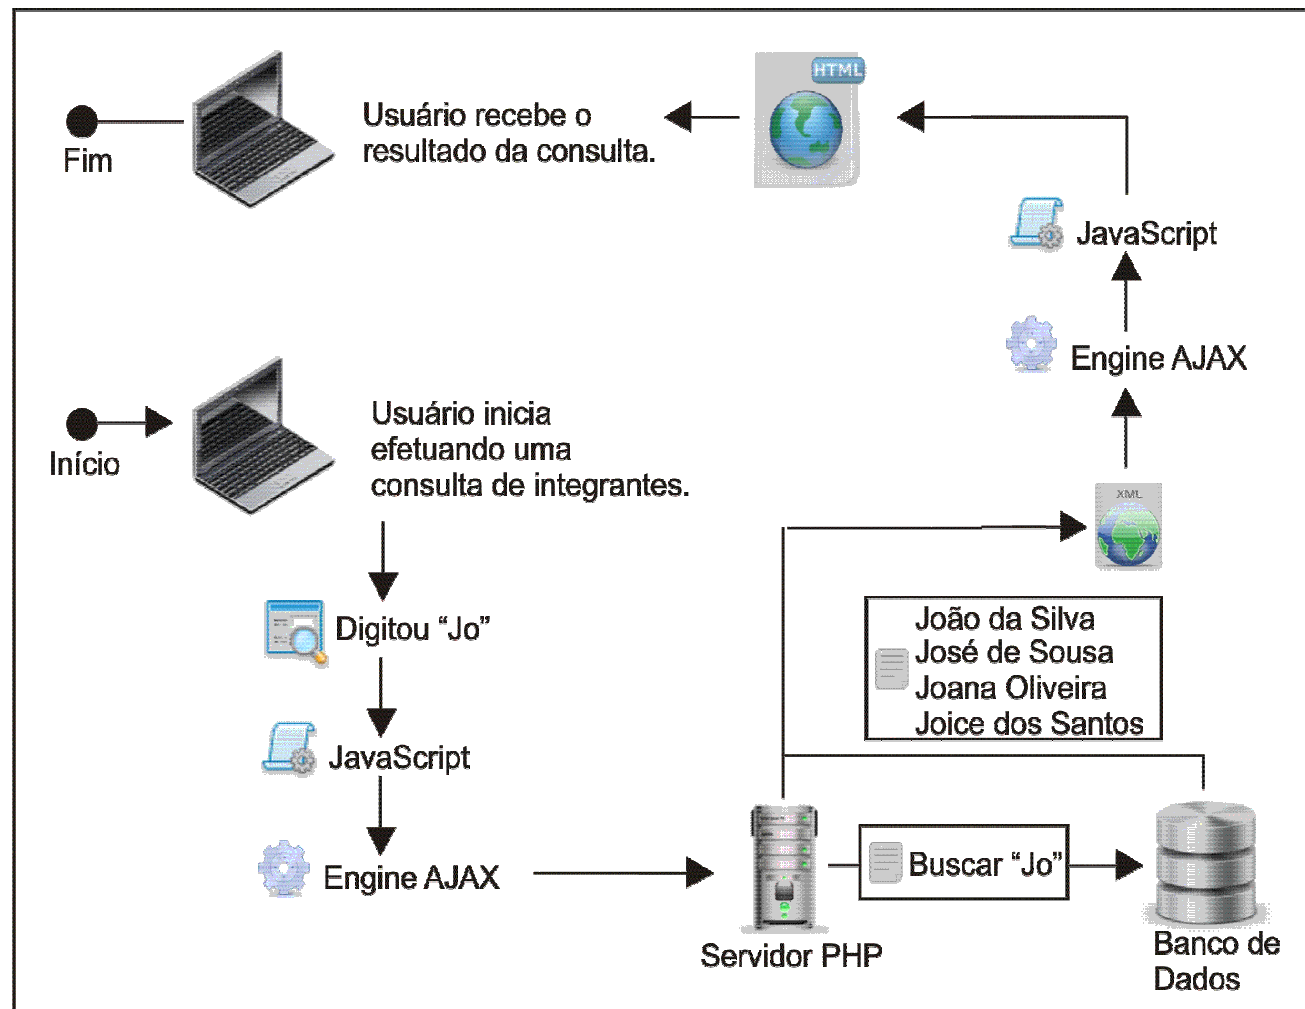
Fim

Usuário recebe o resultado da consulta.

HTML

JavaScript

Engine AJAX

Início

Usuário inicia efetuando uma consulta de integrantes.

XML

Digitou “Jo”

João da Silva
José de Sousa
Joana Oliveira
Joice dos Santos

JavaScript

Engine AJAX

Buscar “Jo”

Servidor PHP

Banco de Dados